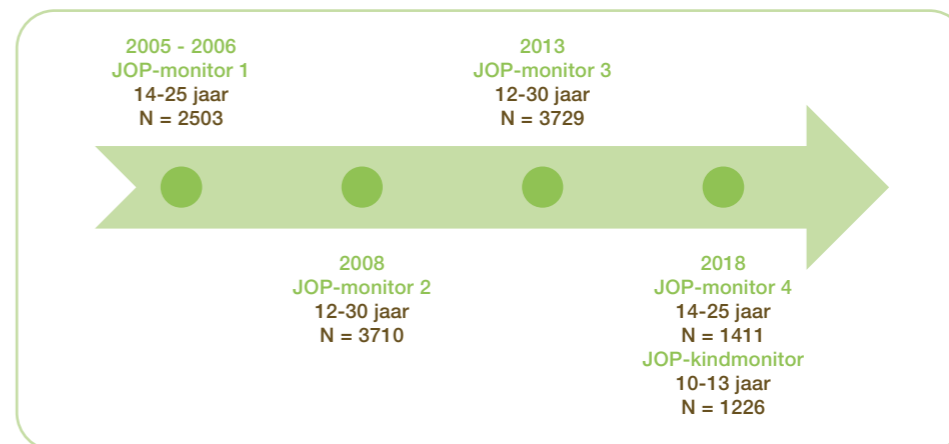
2005 - 2006
JOP-monitor 1
14-25 jaar
N = 2503

2013
JOP-monitor 3
12-30 jaar
N = 3729

2008
JOP-monitor 2
12-30 jaar
N = 3710

2018
JOP-monitor 4
14-25 jaar
N = 1411
JOP-kindmonitor
10-13 jaar
N = 1226